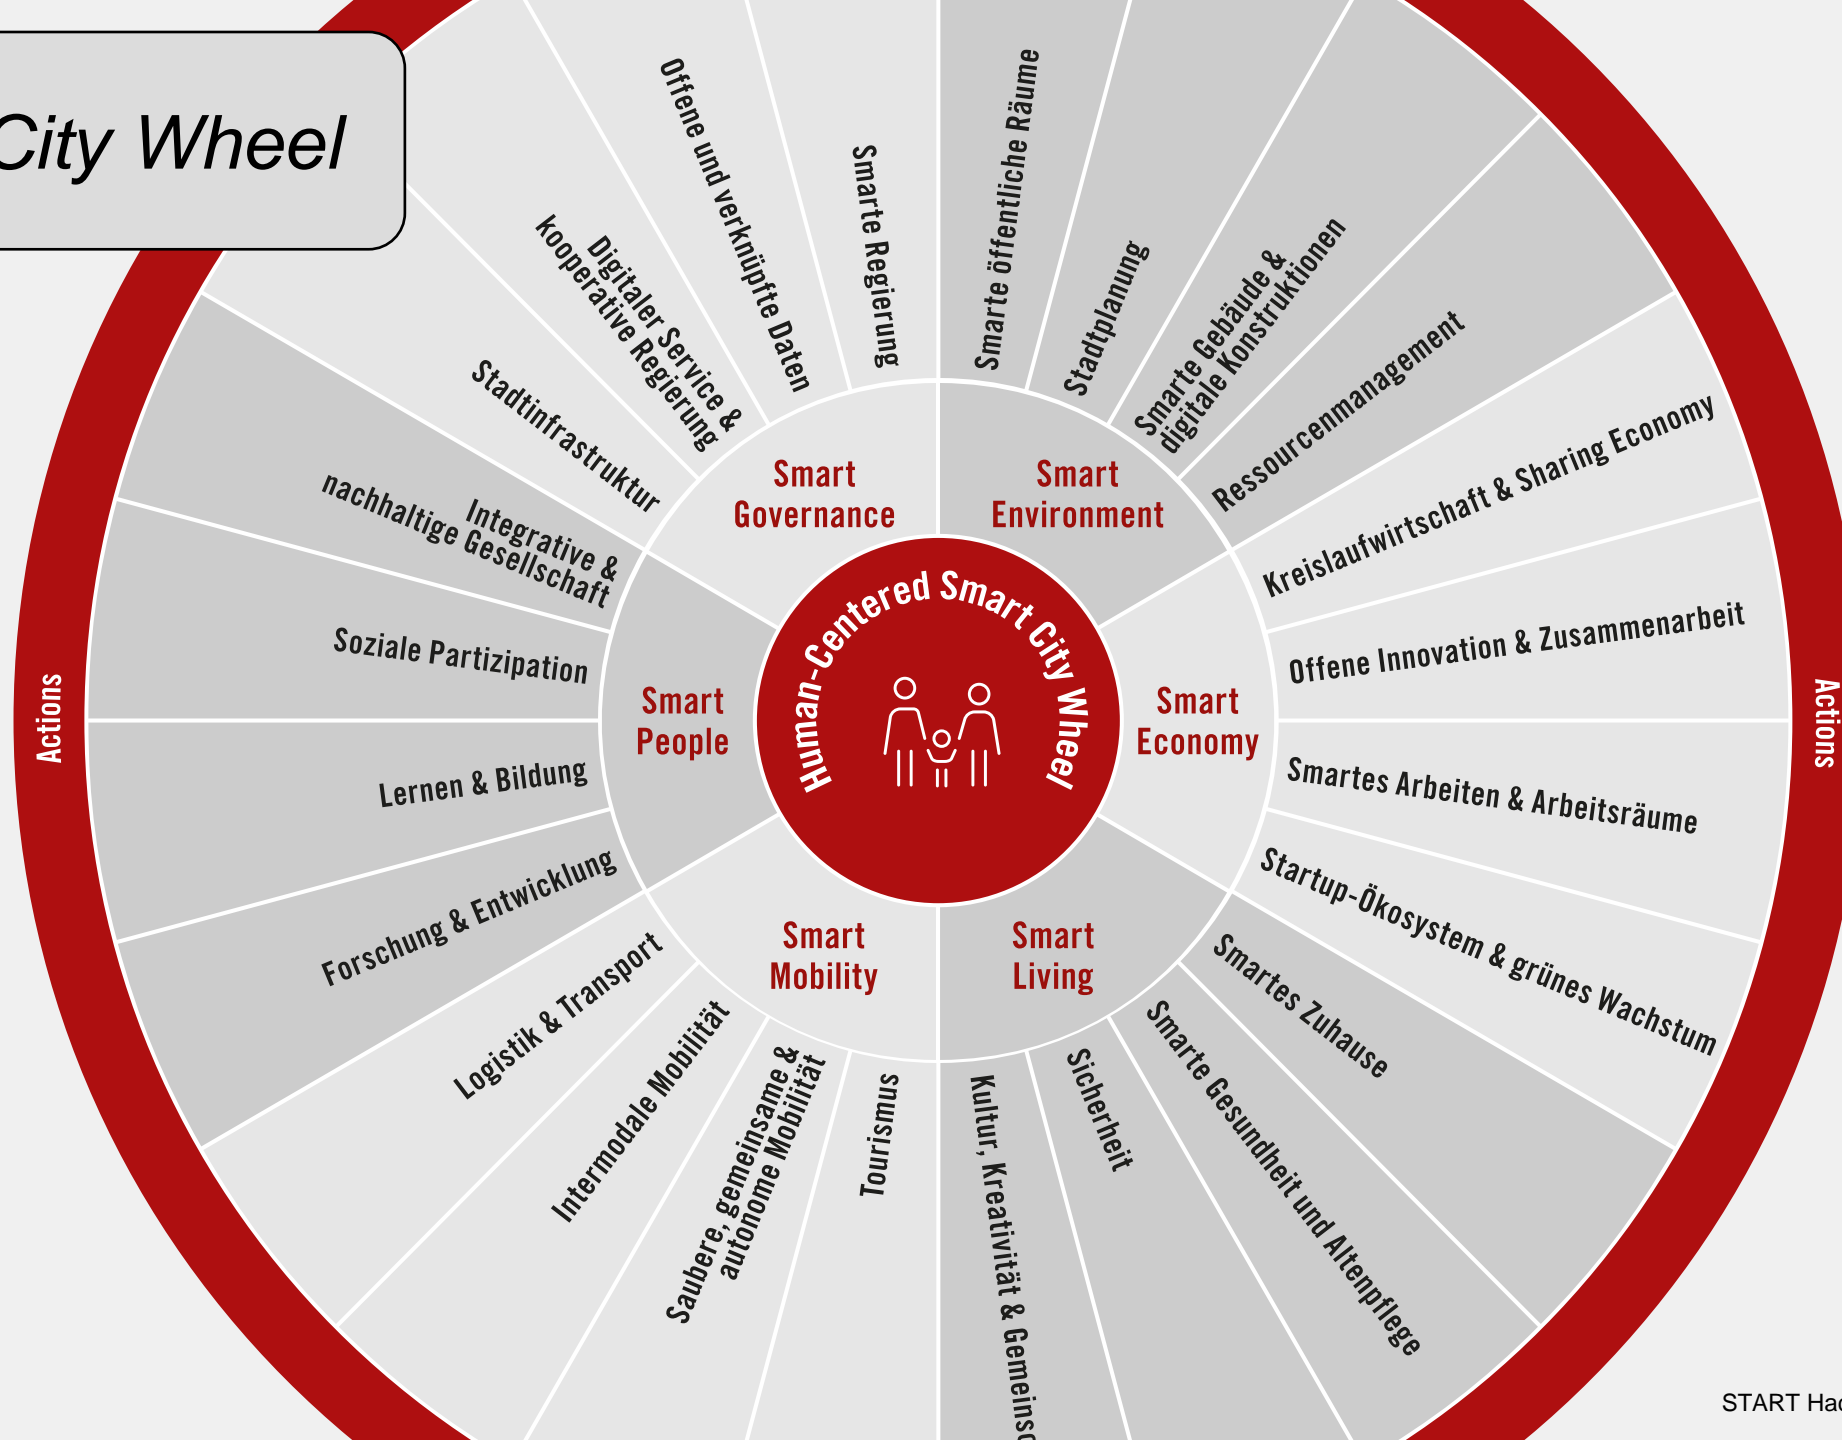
City Wheel

Human-Centered Smart City Wheel

Smart Governance

Stadtinfrastruktur

Digitaler Service & kooperative Regierung

Offene und verknüpfte Daten

Smarte Regierung

Smart Environment

Smarte öffentliche Räume

Stadtplanung

Smarte Gebäude & digitale Konstruktionen

Ressourcenmanagement

Smart Economy

Kreislaufwirtschaft & Sharing Economy

Offene Innovation & Zusammenarbeit

Smartes Arbeiten & Arbeitsräume

Startup-Ökosystem & grünes Wachstum

Smart Living

Smartes Zuhause

Smarte Gesundheit und Altenpflege

Sicherheit

Kultur, Kreativität & Gemeins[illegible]

Smart Mobility

Tourismus

Saubere, gemeinsame & autonome Mobilität

Intermodale Mobilität

Logistik & Transport

Smart People

Forschung & Entwicklung

Lernen & Bildung

Soziale Partizipation

Integrative & nachhaltige Gesellschaft

Actions

Actions

START Ha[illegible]